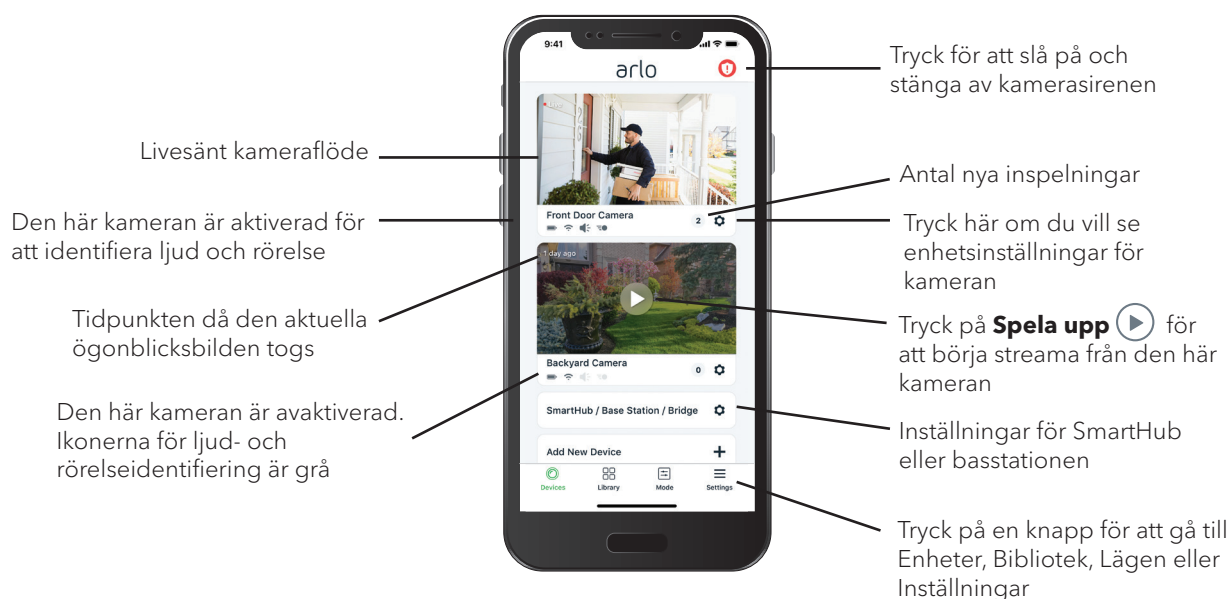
9:41

arlo

Tryck för att slå på och stänga av kamerasirenen

Livesänt kameraflöde

Live

Front Door Camera

2

Antal nya inspelningar

Den här kameran är aktiverad för att identifiera ljud och rörelse

Tryck här om du vill se enhetsinställningar för kameran

1 day ago

Tidpunkten då den aktuella ögonblicksbilden togs

Tryck på **Spela upp** för att börja streama från den här kameran

Backyard Camera

0

Den här kameran är avaktiverad. Ikonerna för ljud- och rörelseidentifiering är grå

SmartHub / Base Station / Bridge

Inställningar för SmartHub eller basstationen

Add New Device

+

Devices

Library

Mode

Settings

Tryck på en knapp för att gå till Enheter, Bibliotek, Lägen eller Inställningar